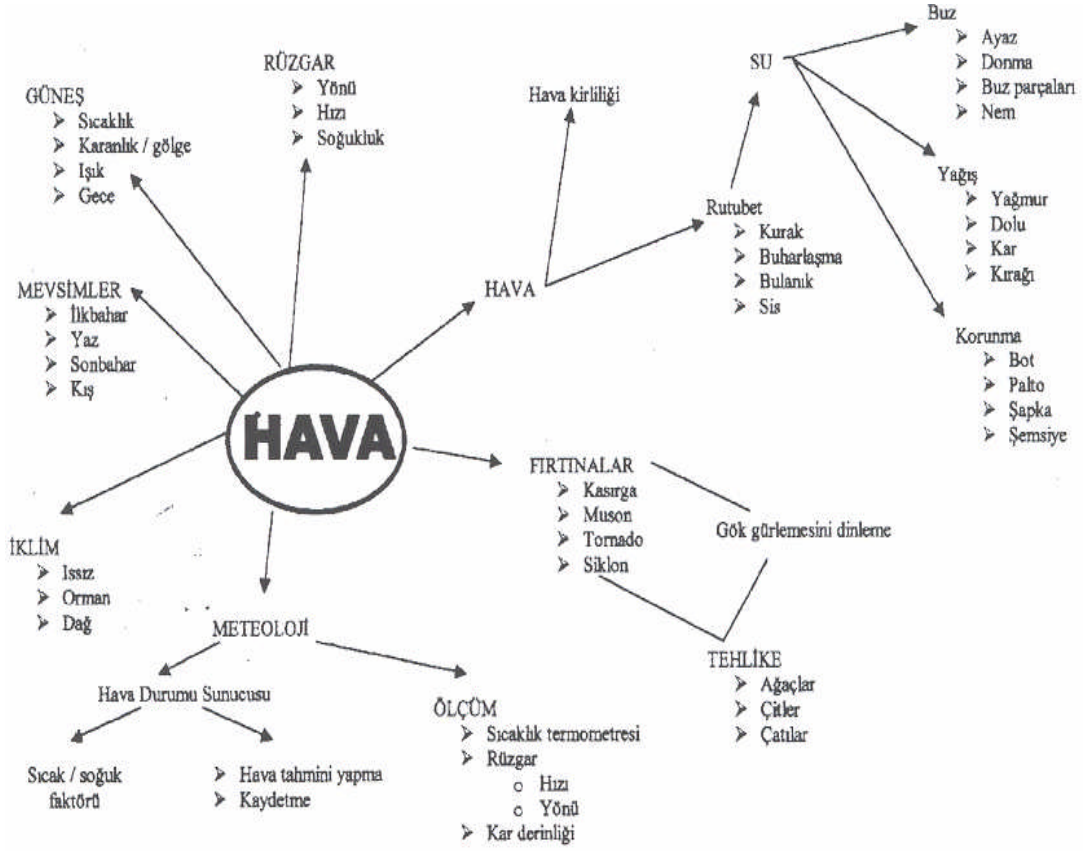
HAVA

GÜNEŞ
- Sıcaklık
- Karanlık / gölge
- Işık
- Gece

RÜZGAR
- Yönü
- Hızı
- Soğukluk

MEVSİMLER
- İlkbahar
- Yaz
- Sonbahar
- Kış

İKLİM
- Issız
- Orman
- Dağ

METEOLOJİ

Hava Durumu Sunucusu

Sıcak / soğuk faktörü

- Hava tahmini yapma
- Kaydetme

ÖLÇÜM
- Sıcaklık termometresi
- Rüzgar
  - Hızı
  - Yönü
- Kar derinliği

HAVA

Hava kirliliği

Rutubet
- Kurak
- Buharlaşma
- Bulanık
- Sis

SU

Buz
- Ayaz
- Donma
- Buz parçaları
- Nem

Yağış
- Yağmur
- Dolu
- Kar
- Kırağı

Korunma
- Bot
- Palto
- Şapka
- Şemsiye

FIRTINALAR
- Kasırga
- Muson
- Tornado
- Siklon

Gök gürlemesini dinleme

TEHLİKE
- Ağaçlar
- Çitler
- Çatılar